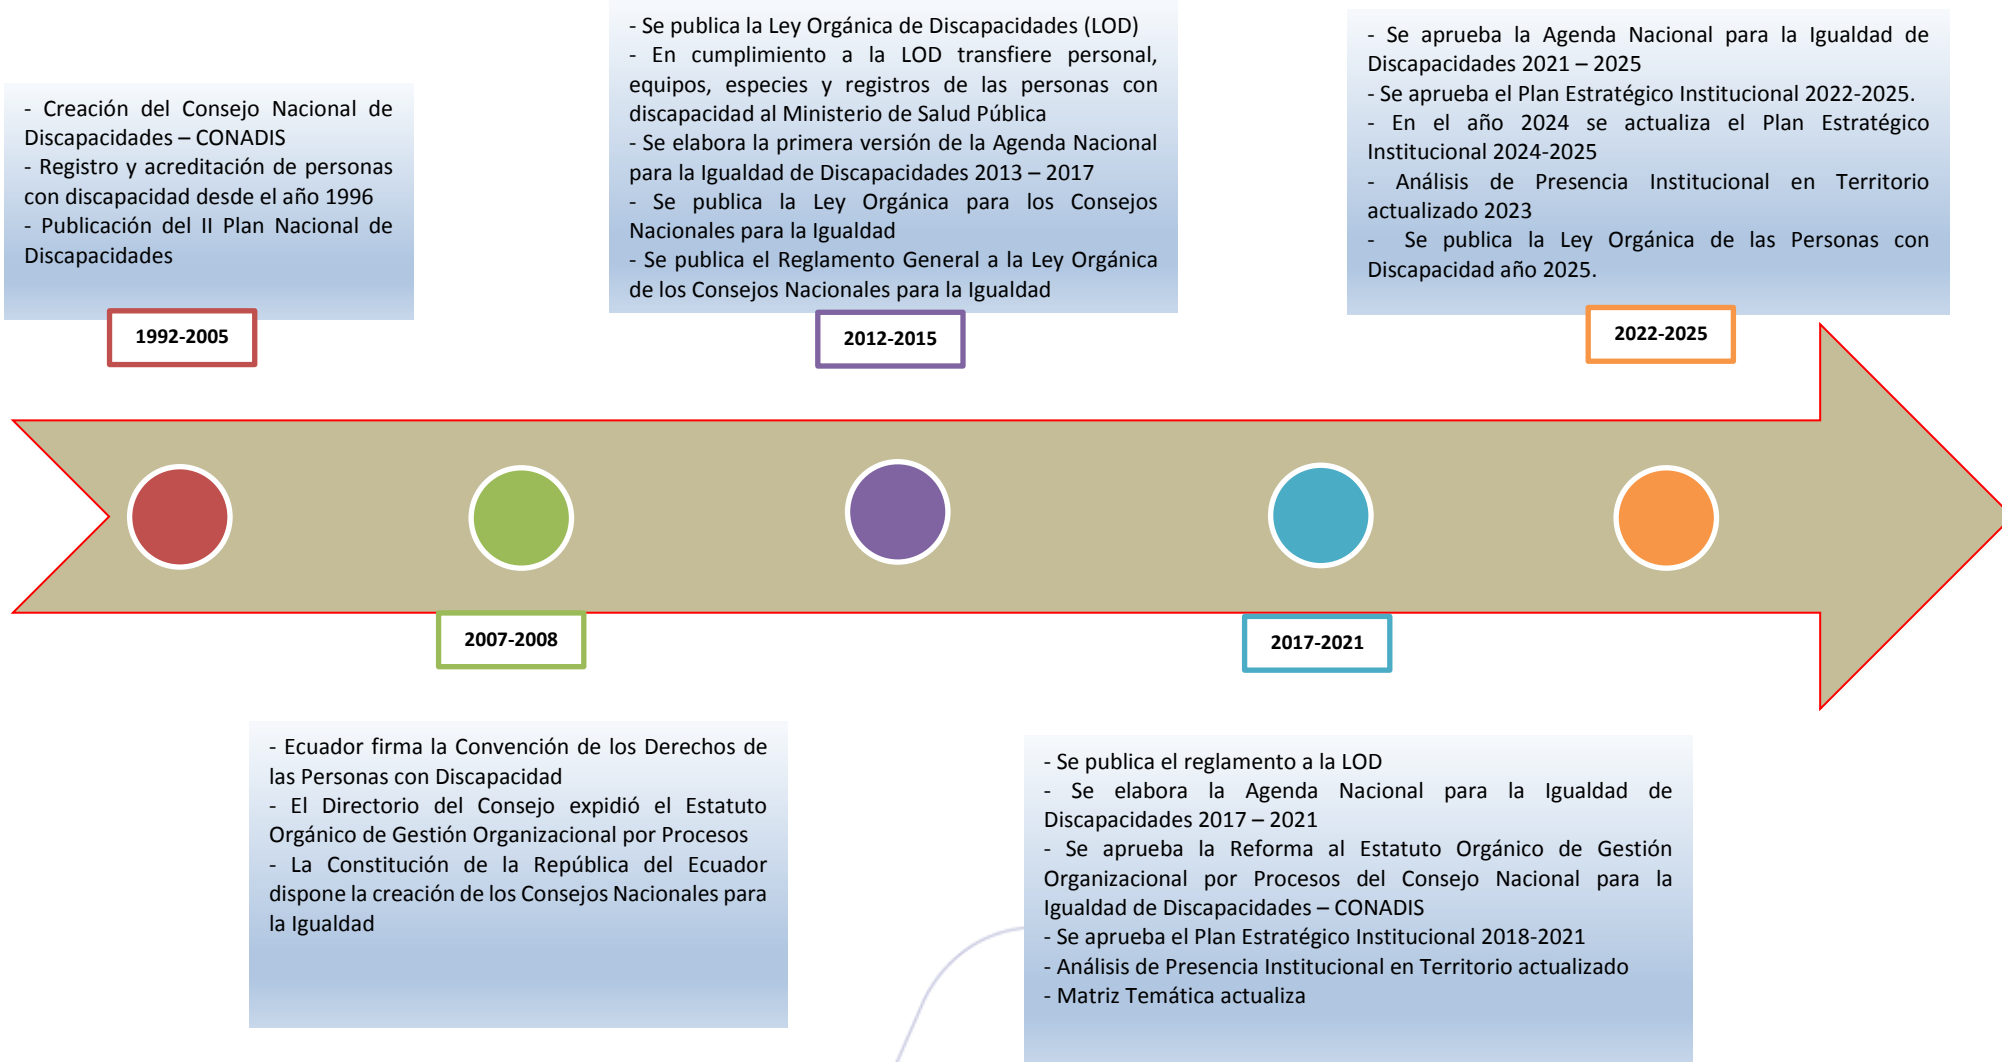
- Creación del Consejo Nacional de Discapacidades – CONADIS
- Registro y acreditación de personas con discapacidad desde el año 1996
- Publicación del II Plan Nacional de Discapacidades

1992-2005

- Se publica la Ley Orgánica de Discapacidades (LOD)
- En cumplimiento a la LOD transfiere personal, equipos, especies y registros de las personas con discapacidad al Ministerio de Salud Pública
- Se elabora la primera versión de la Agenda Nacional para la Igualdad de Discapacidades 2013 – 2017
- Se publica la Ley Orgánica para los Consejos Nacionales para la Igualdad
- Se publica el Reglamento General a la Ley Orgánica de los Consejos Nacionales para la Igualdad

2012-2015

- Se aprueba la Agenda Nacional para la Igualdad de Discapacidades 2021 – 2025
- Se aprueba el Plan Estratégico Institucional 2022-2025.
- En el año 2024 se actualiza el Plan Estratégico Institucional 2024-2025
- Análisis de Presencia Institucional en Territorio actualizado 2023
- Se publica la Ley Orgánica de las Personas con Discapacidad año 2025.

2022-2025

2007-2008

2017-2021

- Ecuador firma la Convención de los Derechos de las Personas con Discapacidad
- El Directorio del Consejo expidió el Estatuto Orgánico de Gestión Organizacional por Procesos
- La Constitución de la República del Ecuador dispone la creación de los Consejos Nacionales para la Igualdad

- Se publica el reglamento a la LOD
- Se elabora la Agenda Nacional para la Igualdad de Discapacidades 2017 – 2021
- Se aprueba la Reforma al Estatuto Orgánico de Gestión Organizacional por Procesos del Consejo Nacional para la Igualdad de Discapacidades – CONADIS
- Se aprueba el Plan Estratégico Institucional 2018-2021
- Análisis de Presencia Institucional en Territorio actualizado
- Matriz Temática actualiza